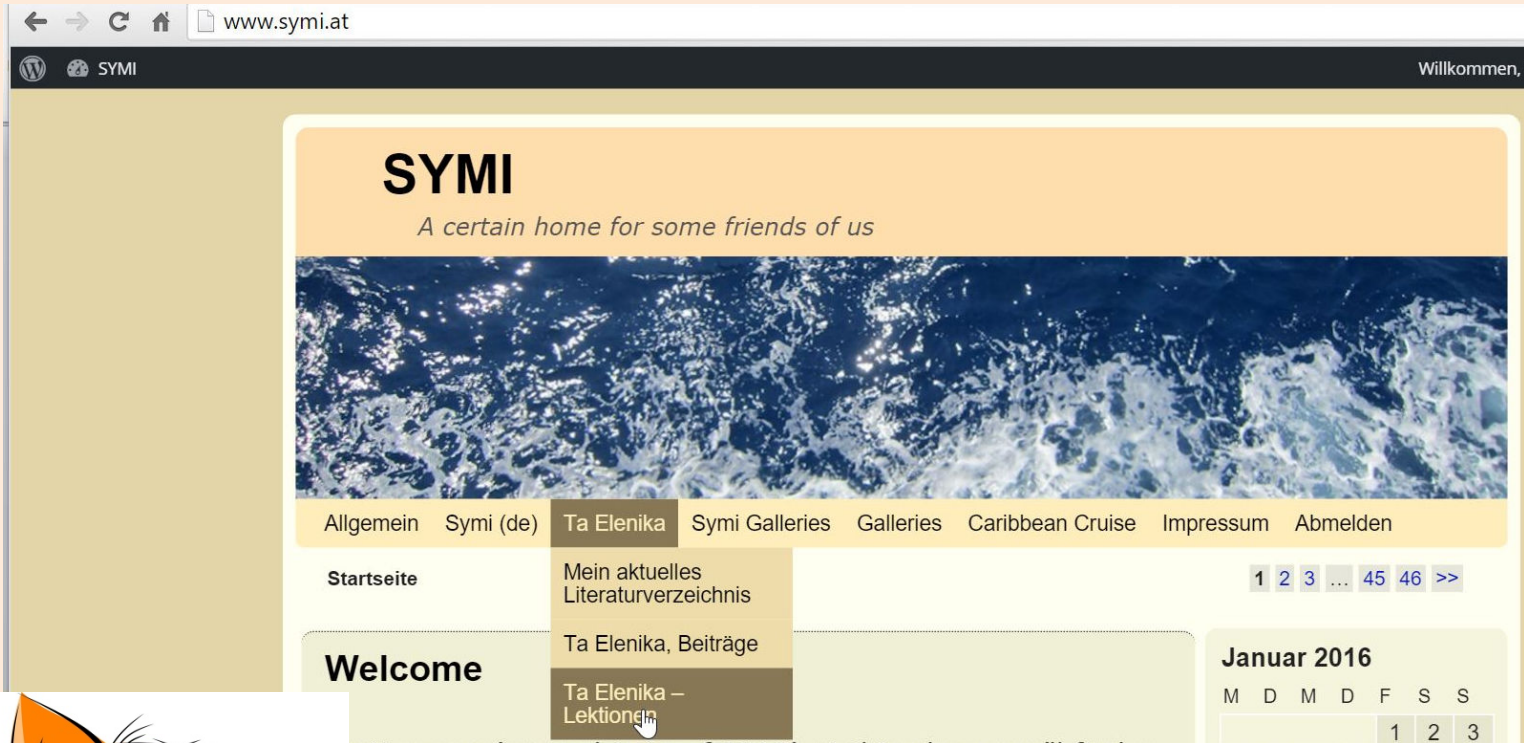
www.symi.at

SYMI

Willkommen,

SYMI

A certain home for some friends of us

Allgemein Symi (de) Ta Elenika Symi Galleries Galleries Caribbean Cruise Impressum Abmelden

Startseite

Mein aktuelles Literaturverzeichnis

Ta Elenika, Beiträge

Ta Elenika – Lektionen

1 2 3 … 45 46 >>

Welcome

Januar 2016

| M | D | M | D | F | S | S |
|---|---|---|---|---|---|---|
| | | | | 1 | 2 | 3 |